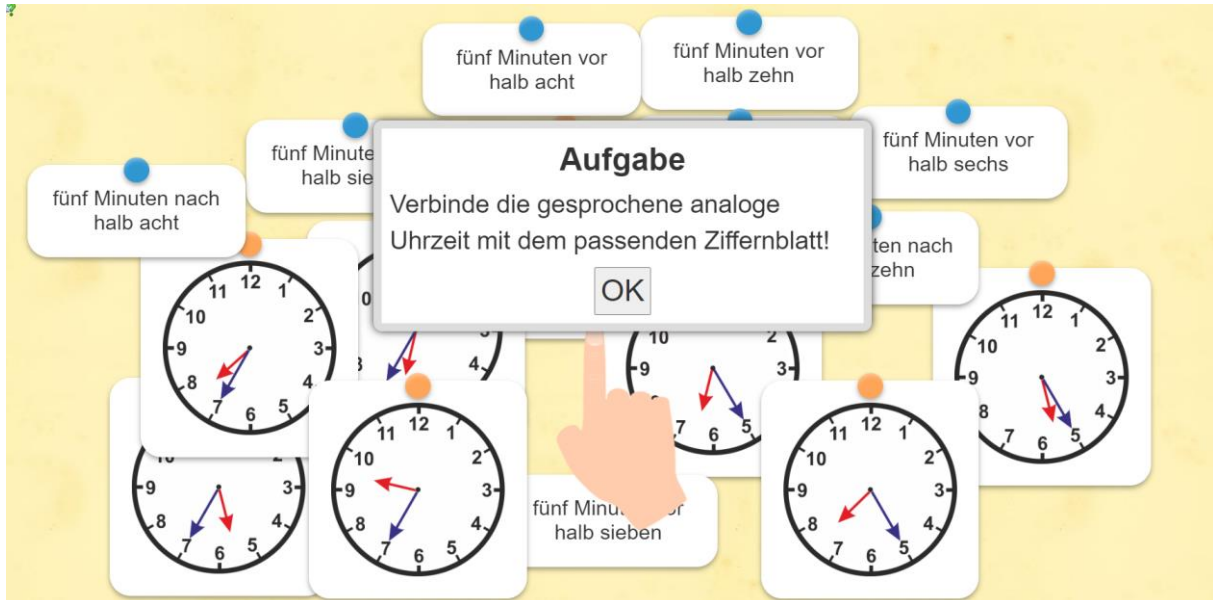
fünf Minuten vor halb acht

fünf Minuten vor halb zehn

fünf Minuten vor halb sechs

fünf Minute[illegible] halb sie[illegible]

fünf Minuten nach halb acht

Aufgabe

Verbinde die gesprochene analoge Uhrzeit mit dem passenden Ziffernblatt!

OK

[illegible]ten nach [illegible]zehn

12 1 2 3 4 5 6 7 8 9 10 11

12 1 2 3 4 5 6 7 8 9 10 11

12 1 2 3 4 5 6 7 8 9 10 11

12 1 2 3 4 5 6 7 8 9 10 11

fünf Minu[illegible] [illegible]r halb sieben